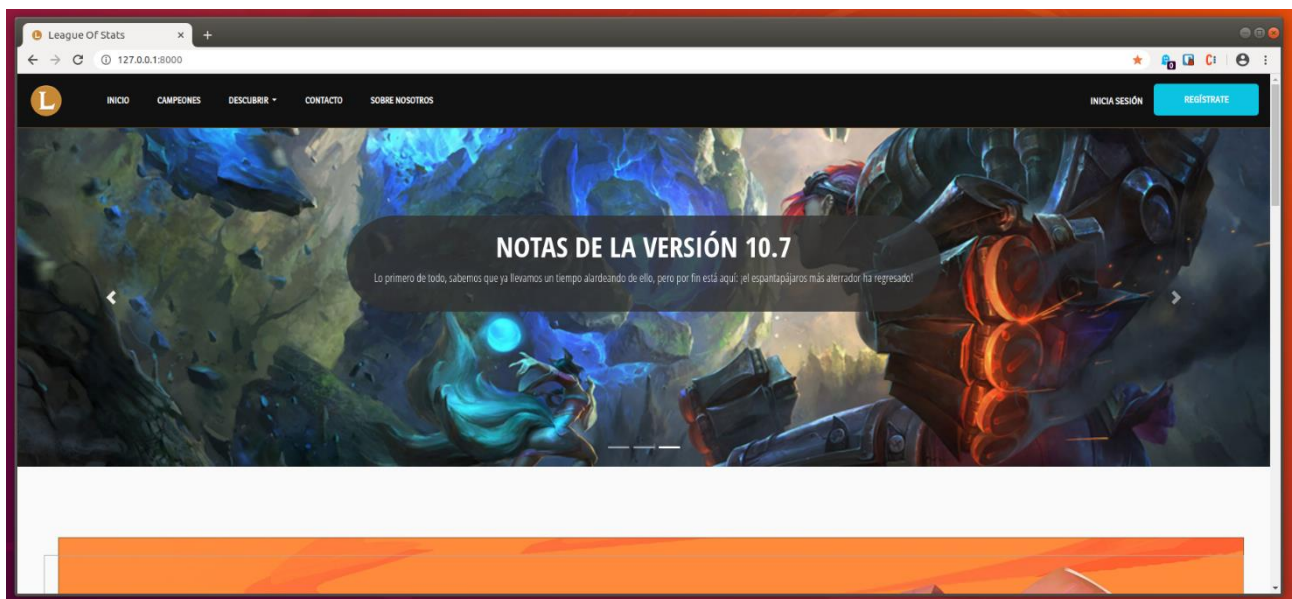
League Of Stats
127.0.0.1:8000

L

INICIO CAMPEONES DESCUBRIR CONTACTO SOBRE NOSOTROS

INICIA SESIÓN REGÍSTRATE

NOTAS DE LA VERSIÓN 10.7

Lo primero de todo, sabemos que ya llevamos un tiempo alardeando de ello, pero por fin está aquí: ¡el espantapájaros más aterrador ha regresado!